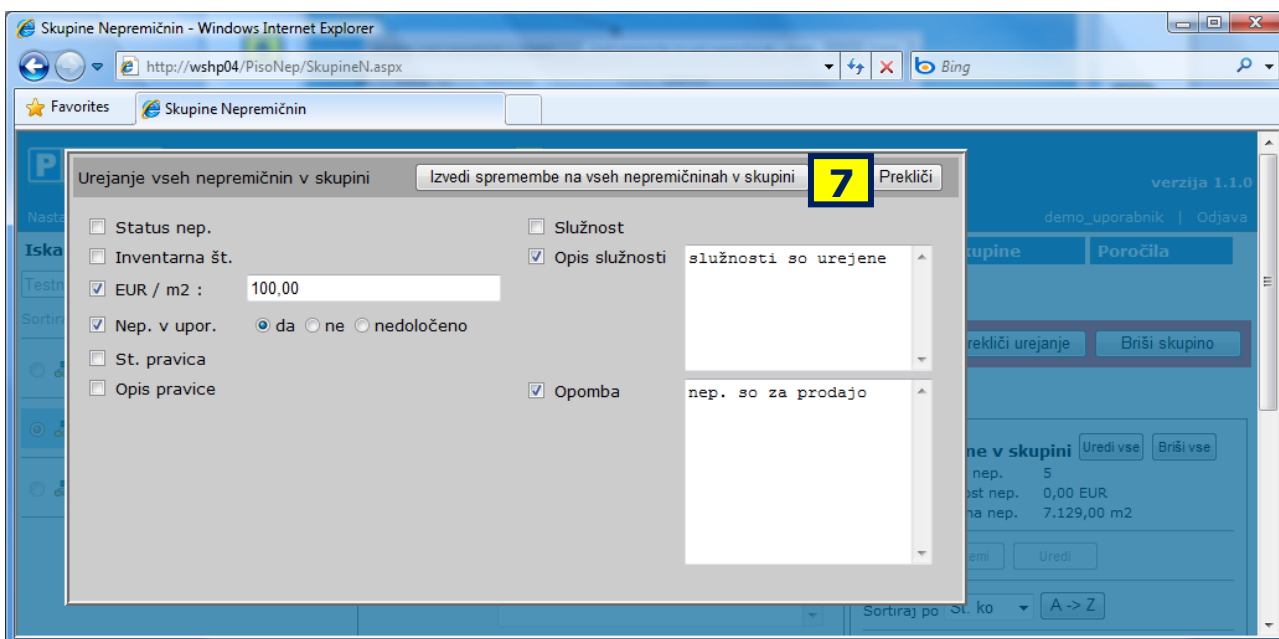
Skupine Nepremičnin - Windows Internet Explorer

http://wshp04/PisoNep/SkupineN.aspx

Bing

Favorites

Skupine Nepremičnin

P

Nasta

Iska

Testn

Sortir

verzija 1.1.0

demo_uporabnik | Odjava

kupine

Poročila

rekliči urejanje

Briši skupino

ne v skupini

Uredi vse

Briši vse

nep. 5

ost nep. 0,00 EUR

na nep. 7.129,00 m2

emi

Uredi

Sortiraj po

St. ko

A -> Z

Urejanje vseh nepremičnin v skupini

Izvedi spremembe na vseh nepremičninah v skupini

7

Prekliči

Status nep.

Inventarna št.

EUR / m2 :

100,00

Nep. v upor.

da

ne

nedoločeno

St. pravica

Opis pravice

Služnost

Opis služnosti

služnosti so urejene

Opomba

nep. so za prodajo